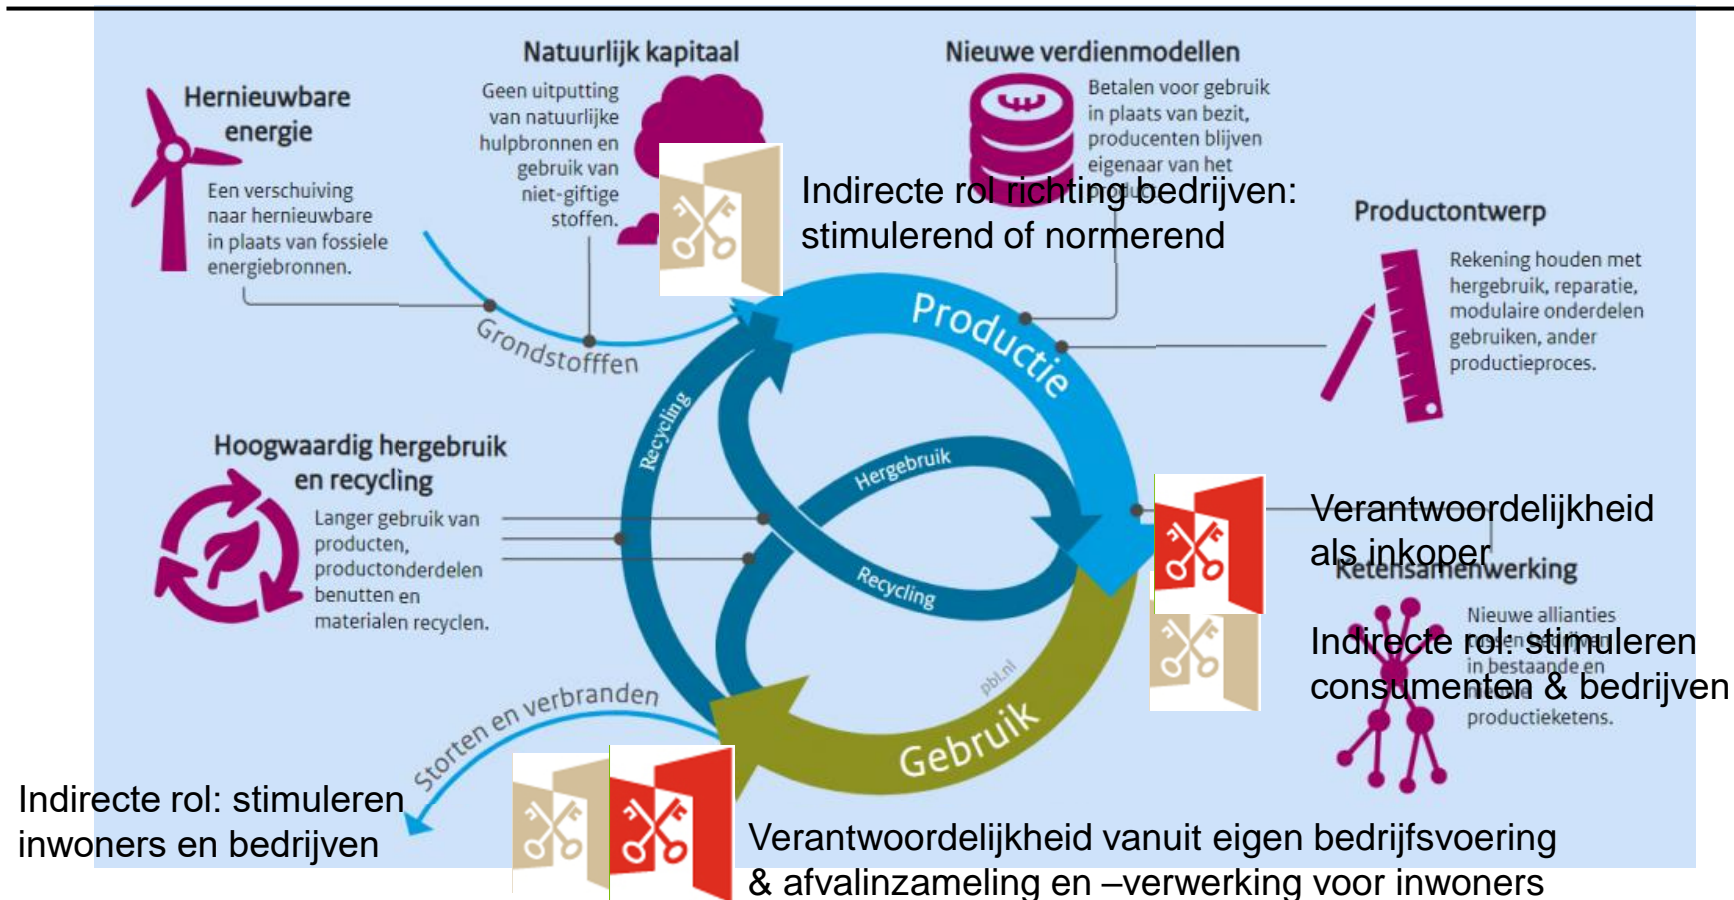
Hernieuwbare energie

Een verschuiving naar hernieuwbare in plaats van fossiele energiebronnen.

Natuurlijk kapitaal

Geen uitputting van natuurlijke hulpbronnen en gebruik van niet-giftige stoffen.

Nieuwe verdienmodellen

Betalen voor gebruik in plaats van bezit, producenten blijven eigenaar van het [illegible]

Indirecte rol richting bedrijven: stimulerend of normerend

Productontwerp

Rekening houden met hergebruik, reparatie, modulaire onderdelen gebruiken, ander productieproces.

Grondstofffen

Productie

Recycling

Hergebruik

Recycling

Hoogwaardig hergebruik en recycling

Langer gebruik van producten, productonderdelen benutten en materialen recyclen.

Verantwoordelijkheid als inkoper

Ketensamenwerking

Nieuwe allianties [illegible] in bestaande en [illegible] productieketens.

Indirecte rol: stimuleren consumenten & bedrijven

pbl.nl

Gebruik

Storten en verbranden

Indirecte rol: stimuleren inwoners en bedrijven

Verantwoordelijkheid vanuit eigen bedrijfsvoering & afvalinzameling en –verwerking voor inwoners